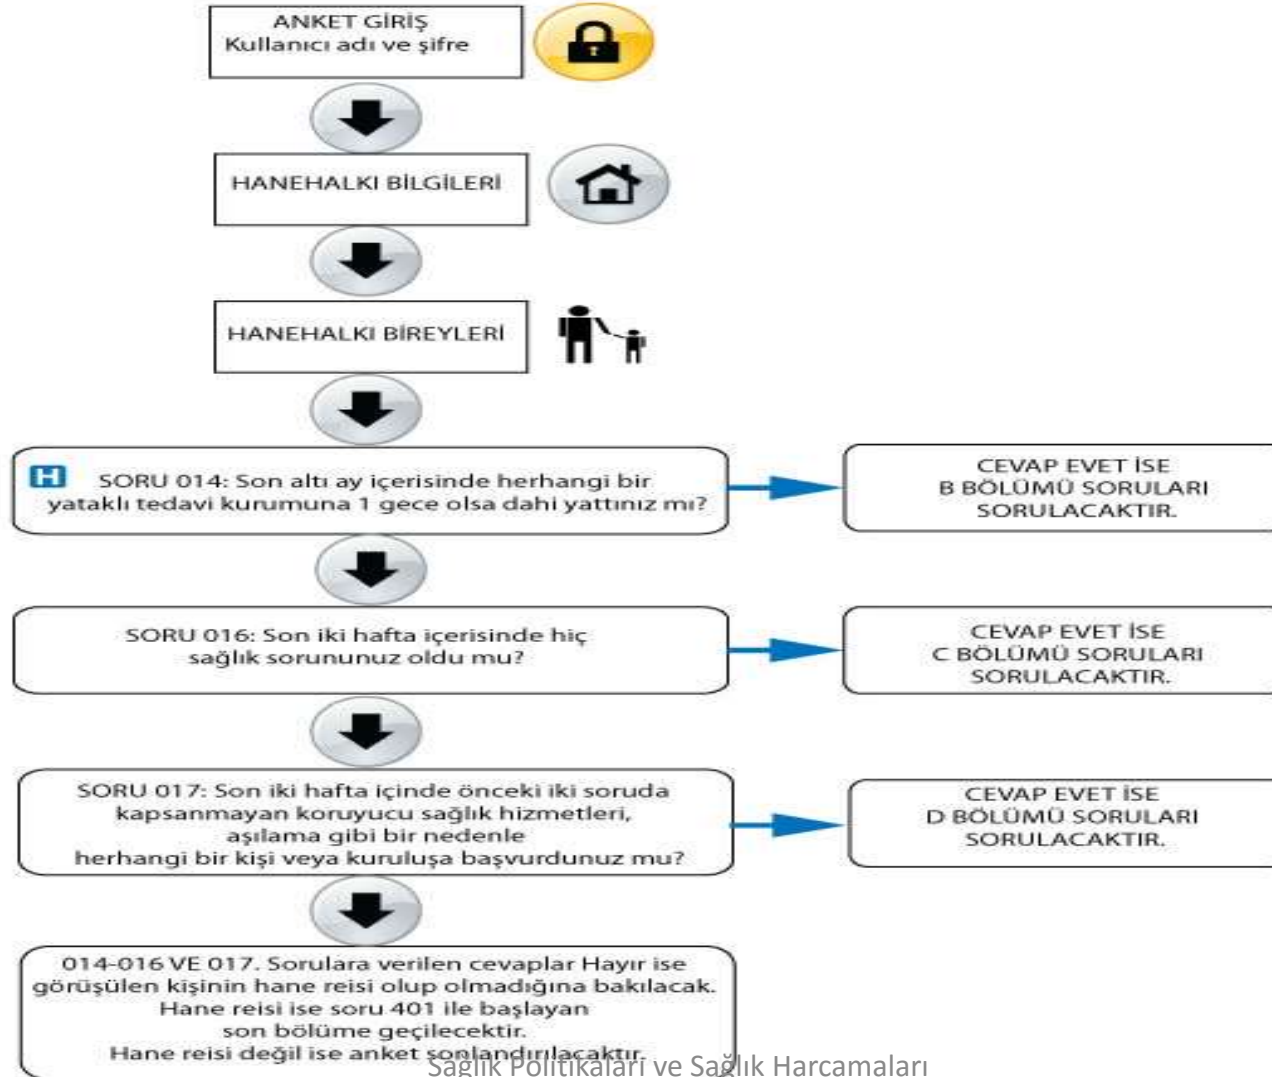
ANKET GİRİŞ
Kullanıcı adı ve şifre

HANEHALKI BİLGİLERİ

HANEHALKI BİREYLERİ

H SORU 014: Son altı ay içerisinde herhangi bir yataklı tedavi kurumuna 1 gece olsa dahi yattınız mı?

CEVAP EVET İSE
B BÖLÜMÜ SORULARI
SORULACAKTIR.

SORU 016: Son iki hafta içerisinde hiç sağlık sorununuz oldu mu?

CEVAP EVET İSE
C BÖLÜMÜ SORULARI
SORULACAKTIR.

SORU 017: Son iki hafta içinde önceki iki soruda kapsanmayan koruyucu sağlık hizmetleri, aşılama gibi bir nedenle herhangi bir kişi veya kuruluşa başvurdunuz mu?

CEVAP EVET İSE
D BÖLÜMÜ SORULARI
SORULACAKTIR.

014-016 VE 017. Sorulara verilen cevaplar Hayır ise görüşülen kişinin hane reisi olup olmadığına bakılacak. Hane reisi ise soru 401 ile başlayan son bölüme geçilecektir. Hane reisi değil ise anket sonlandırılacaktır.

Sağlık Politikaları ve Sağlık Harcamaları